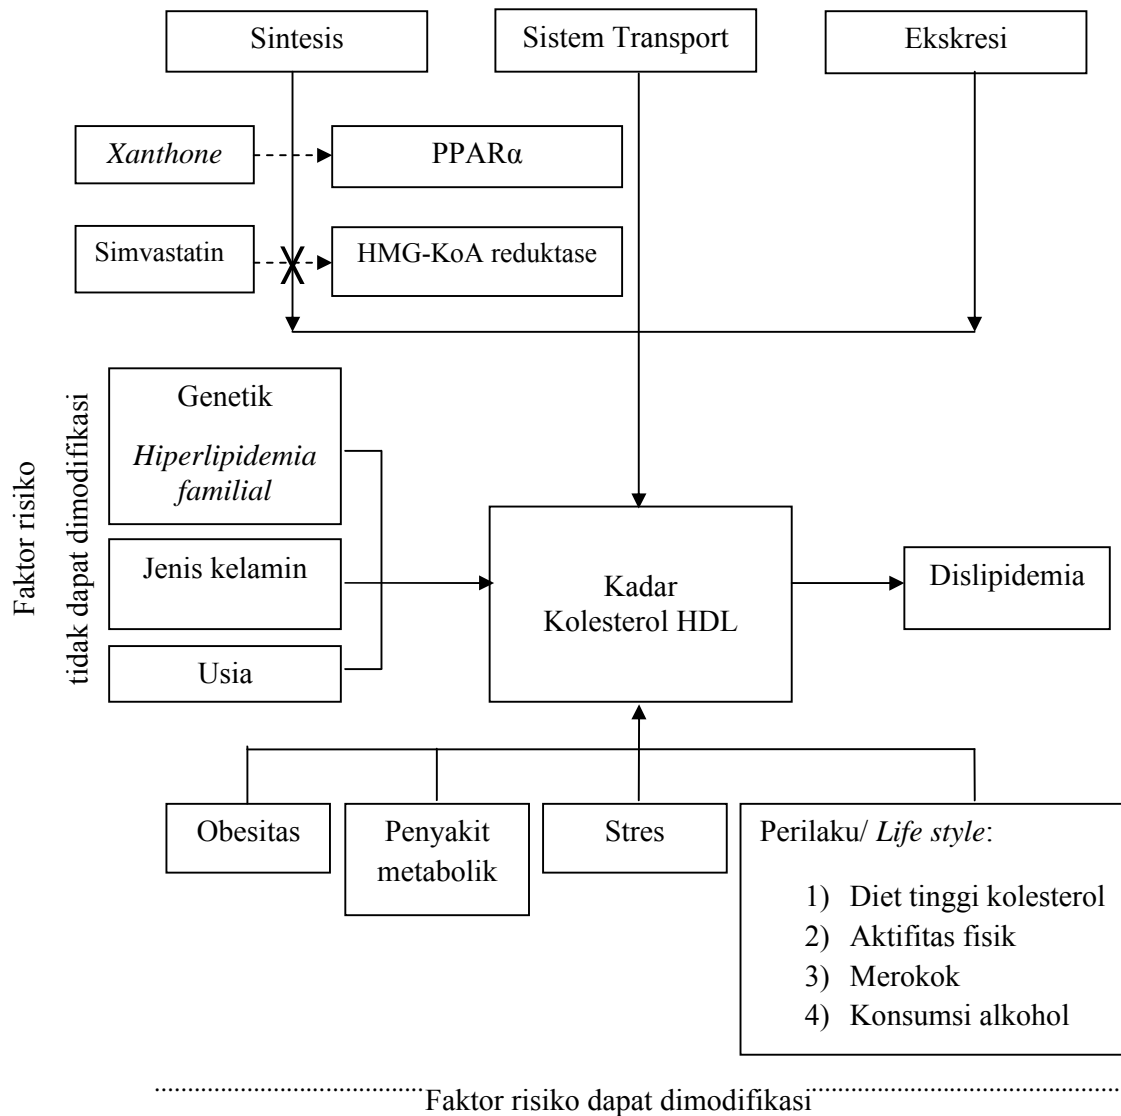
Sintesis

Sistem Transport

Ekskresi

Xanthone

PPARα

Simvastatin

HMG-KoA reduktase

Faktor risiko tidak dapat dimodifikasi

Genetik

Hiperlipidemia familial

Jenis kelamin

Usia

Kadar Kolesterol HDL

Dislipidemia

Obesitas

Penyakit metabolik

Stres

Perilaku/ Life style:

1) Diet tinggi kolesterol
2) Aktifitas fisik
3) Merokok
4) Konsumsi alkohol

Faktor risiko dapat dimodifikasi